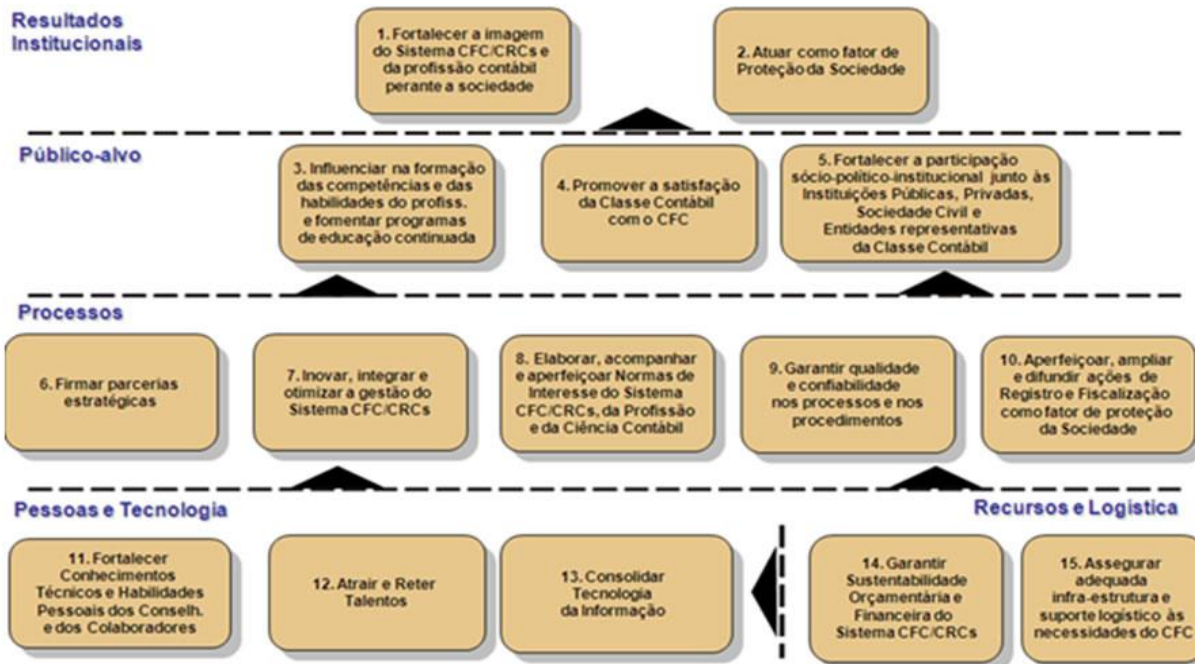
Resultados Institucionais

1. Fortalecer a imagem do Sistema CFC/CRCs e da profissão contábil perante a sociedade

2. Atuar como fator de Proteção da Sociedade

Público-alvo

3. Influenciar na formação das competências e das habilidades do profiss. e fomentar programas de educação continuada

4. Promover a satisfação da Classe Contábil com o CFC

5. Fortalecer a participação sócio-político-institucional junto às Instituições Públicas, Privadas, Sociedade Civil e Entidades representativas da Classe Contábil

Processos

6. Firmar parcerias estratégicas

7. Inovar, integrar e otimizar a gestão do Sistema CFC/CRCs

8. Elaborar, acompanhar e aperfeiçoar Normas de Interesse do Sistema CFC/CRCs, da Profissão e da Ciência Contábil

9. Garantir qualidade e confiabilidade nos processos e nos procedimentos

10. Aperfeiçoar, ampliar e difundir ações de Registro e Fiscalização como fator de proteção da Sociedade

Pessoas e Tecnologia

Recursos e Logística

11. Fortalecer Conhecimentos Técnicos e Habilidades Pessoais dos Conselh. e dos Colaboradores

12. Atrair e Reter Talentos

13. Consolidar Tecnologia da Informação

14. Garantir Sustentabilidade Orçamentária e Financeira do Sistema CFC/CRCs

15. Assegurar adequada infra-estrutura e suporte logístico às necessidades do CFC